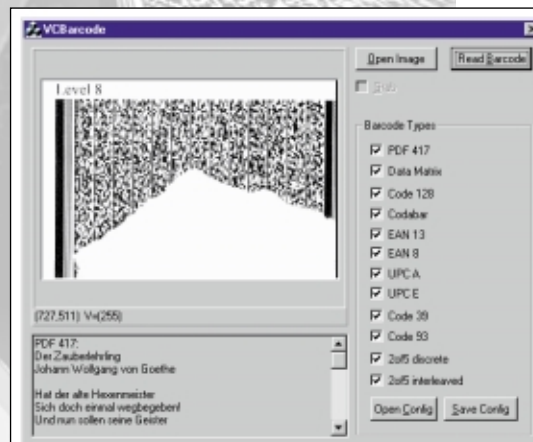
VCBarcode

Open Image
Read Barcode
Stub

Level 8

Barcode Types
PDF 417
Data Matrix
Code 128
Codabar
EAN 13
EAN 8
UPC A
UPC E
Code 39
Code 93
2of5 discrete
2of5 interleaved

(727,511) V=(255)

PDF 417:
Der Zauberlehrling
Johann Wolfgang von Goethe

Hat der alte Hexenmeister
Sich doch einmal wegbegeben!
Und nun sollen seine Geister

Open Config
Save Config